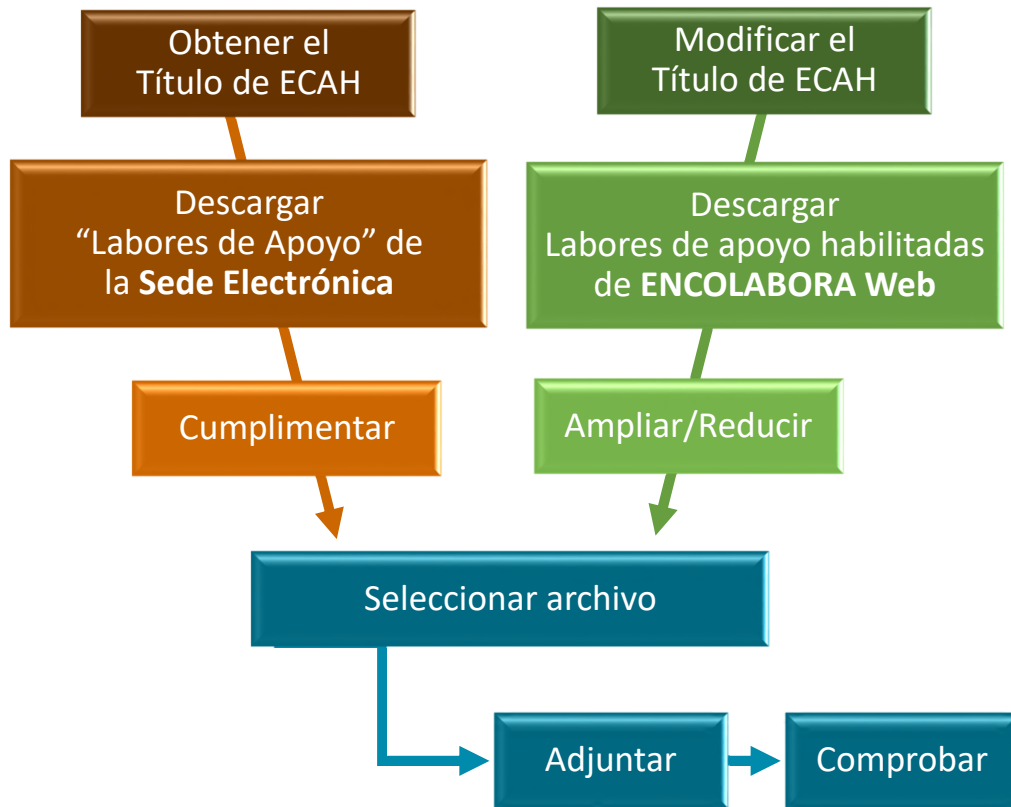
Obtener el Título de ECAH

Descargar “Labores de Apoyo” de la **Sede Electrónica**

Cumplimentar

Modificar el Título de ECAH

Descargar Labores de apoyo habilitadas de **ENCOLABORA Web**

Ampliar/Reducir

Seleccionar archivo

Adjuntar

Comprobar